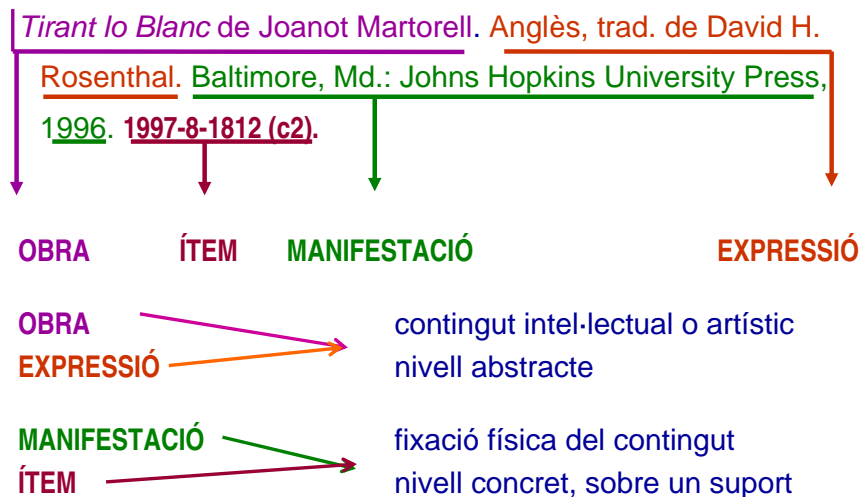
*Tirant lo Blanc* de Joanot Martorell. Anglès, trad. de David H. Rosenthal. Baltimore, Md.: Johns Hopkins University Press, 1996. **1997-8-1812 (c2).**

OBRA ÍTEM MANIFESTACIÓ EXPRESSIÓ

OBRA
EXPRESSIÓ

contingut intel·lectual o artístic
nivell abstracte

MANIFESTACIÓ
ÍTEM

fixació física del contingut
nivell concret, sobre un suport